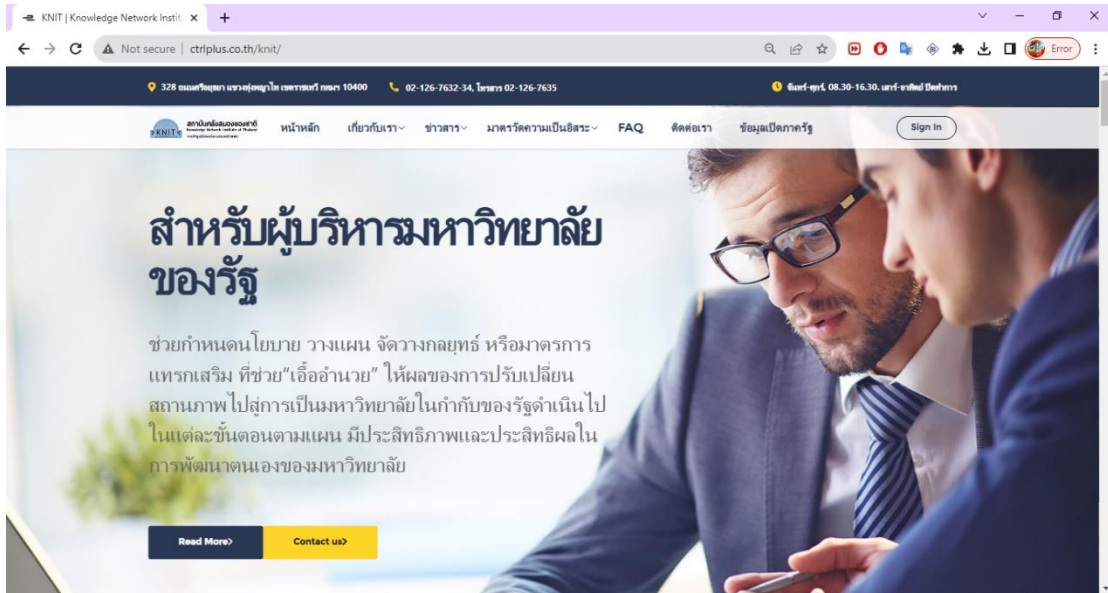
KNIT | Knowledge Network Instit ×  +

Not secure | ctrlplus.co.th/knit/

Error

328 ถนนศรีอยุธยา แขวงทุ่งพญาไท เขตราชเทวี กรุงเทพฯ 10400   02-126-7632-34, โทรสาร 02-126-7635   จันทร์-ศุกร์ 08.30-16.30, เสาร์-อาทิตย์ ปิดทำการ

KNIT สถาบันคลังสมองของชาติ Knowledge Network Institute of Thailand

หน้าหลัก   เกี่ยวกับเรา   ข่าวสาร   มาตรวัดความเป็นอิสระ   FAQ   ติดต่อเรา   ข้อมูลเปิดภาครัฐ   Sign In

สำหรับผู้บริหารมหาวิทยาลัยของรัฐ

ช่วยกำหนดนโยบาย วางแผน จัดวางกลยุทธ์ หรือมาตรการแทรกเสริม ที่ช่วย"เอื้ออำนวย" ให้ผลของการปรับเปลี่ยนสถานภาพไปสู่การเป็นมหาวิทยาลัยในกำกับของรัฐดำเนินไปในแต่ละขั้นตอนตามแผน มีประสิทธิภาพและประสิทธิผลในการพัฒนาตนเองของมหาวิทยาลัย

Read More>   Contact us>